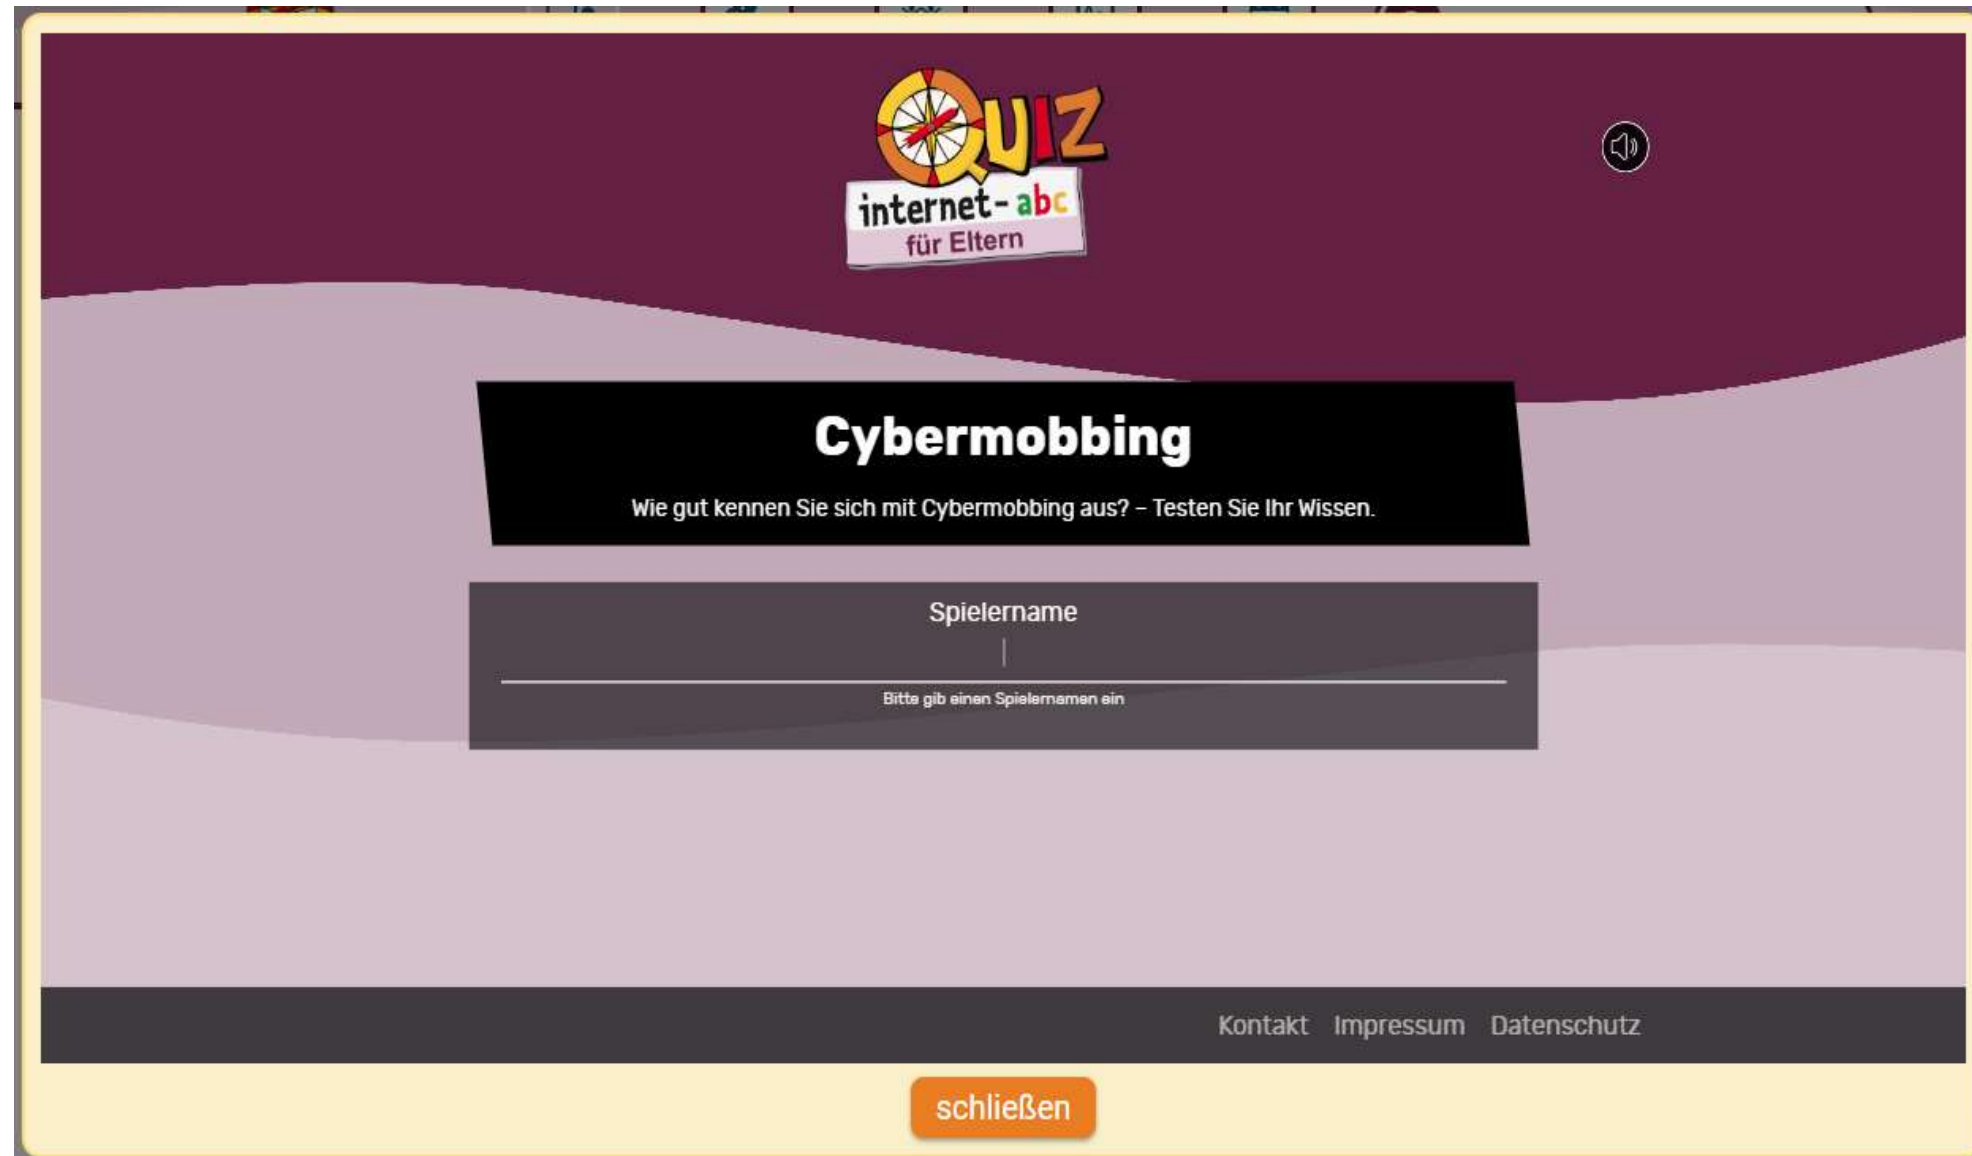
QUIZ
internet-abc
für Eltern

Cybermobbing

Wie gut kennen Sie sich mit Cybermobbing aus? – Testen Sie Ihr Wissen.

Spielername

Bitte gib einen Spielernamen ein

Kontakt Impressum Datenschutz

schließen